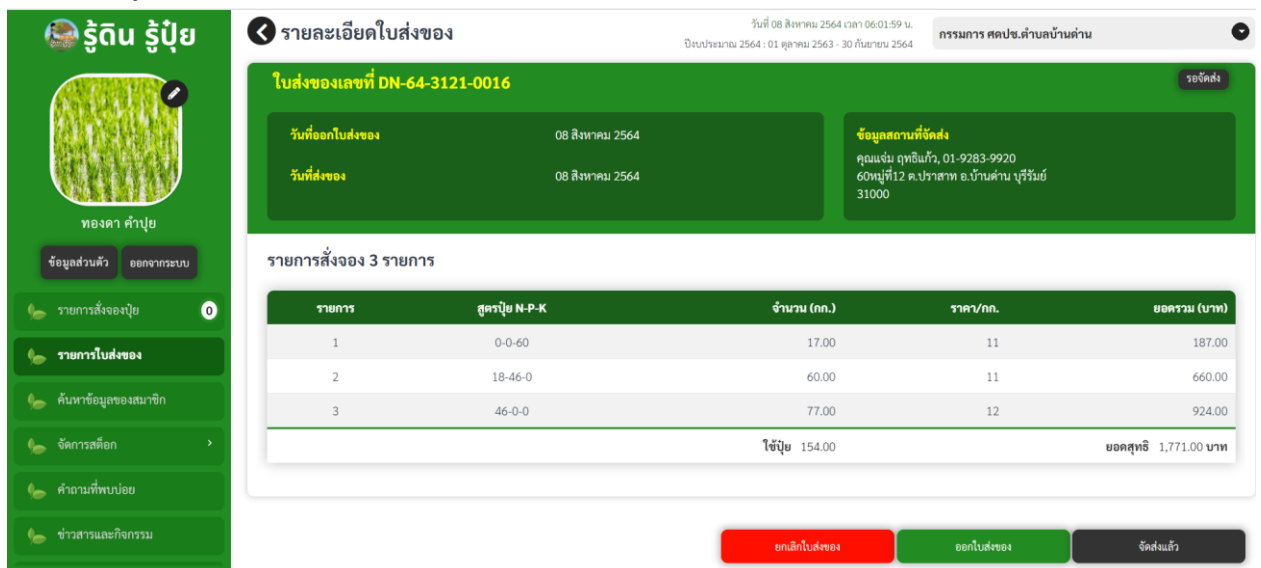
รู้ดิน รู้ปุ๋ย

ทองดา คำปุย

ข้อมูลส่วนตัว ออกจากระบบ

รายการสั่งจองปุ๋ย 0

รายการใบส่งของ

ค้นหาข้อมูลของสมาชิก

จัดการสต็อก

คำถามที่พบบ่อย

ข่าวสารและกิจกรรม

รายละเอียดใบส่งของ

วันที่ 08 สิงหาคม 2564 เวลา 06:01:59 น.
ปีงบประมาณ 2564 : 01 ตุลาคม 2563 - 30 กันยายน 2564

กรรมการ ศดปช.ตำบลบ้านด่าน

ใบส่งของเลขที่ DN-64-3121-0016

รอจัดส่ง

วันที่ออกใบส่งของ 08 สิงหาคม 2564

วันที่ส่งของ 08 สิงหาคม 2564

ข้อมูลสถานที่จัดส่ง
คุณแจ่ม ฤทธิแก้ว, 01-9283-9920
60หมู่ที่12 ต.ปราสาท อ.บ้านด่าน บุรีรัมย์
31000

รายการสั่งจอง 3 รายการ

| รายการ | สูตรปุ๋ย N-P-K | จำนวน (กก.) | ราคา/กก. | ยอดรวม (บาท) |
|---|---|---|---|---|
| 1 | 0-0-60 | 17.00 | 11 | 187.00 |
| 2 | 18-46-0 | 60.00 | 11 | 660.00 |
| 3 | 46-0-0 | 77.00 | 12 | 924.00 |
| | | ใช้ปุ๋ย 154.00 | | ยอดสุทธิ 1,771.00 บาท |

ยกเลิกใบส่งของ ออกใบส่งของ จัดส่งแล้ว